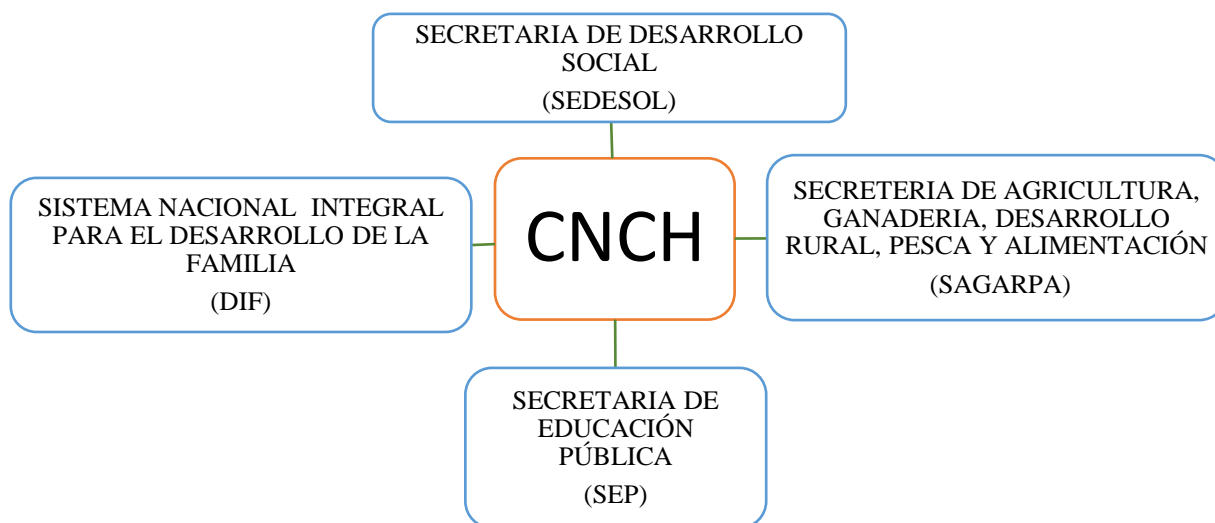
SECRETARIA DE DESARROLLO SOCIAL
(SEDESOL)

SISTEMA NACIONAL INTEGRAL PARA EL DESARROLLO DE LA FAMILIA
(DIF)

CNCH

SECRETERIA DE AGRICULTURA, GANADERIA, DESARROLLO RURAL, PESCA Y ALIMENTACIÓN
(SAGARPA)

SECRETARIA DE EDUCACIÓN PÚBLICA
(SEP)